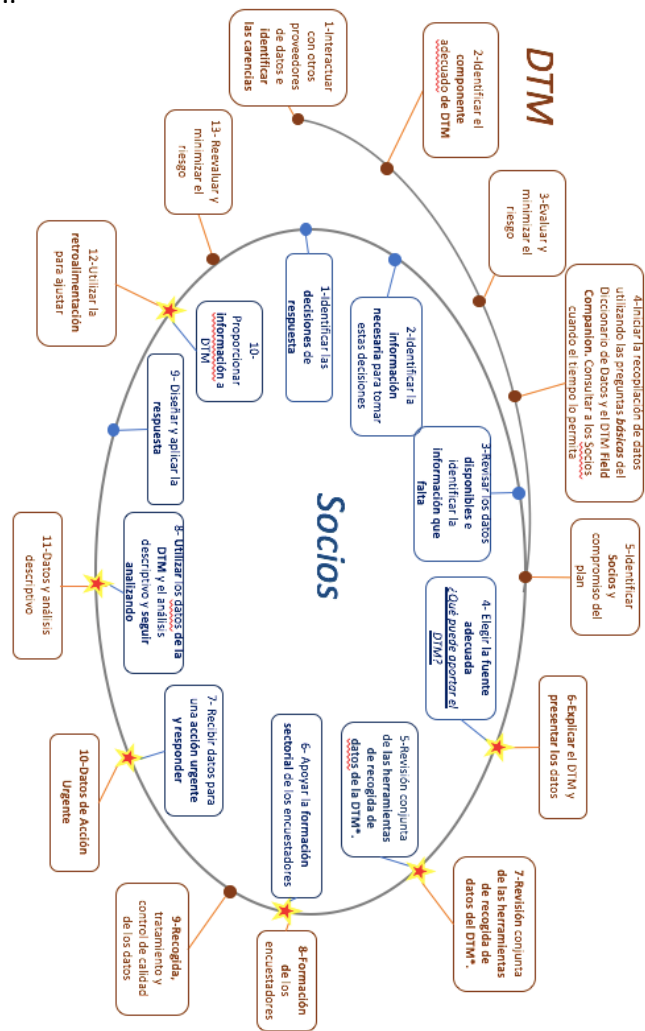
DTM

1-Interactuar con otros proveedores de datos e identificar las carencias

2-Identificar el componente adecuado de DTM

3-Evaluar y minimizar el riesgo

4-Iniciar la recopilación de datos utilizando las preguntas básicas del Diccionario de Datos y el DTM Field Companion. Consultar a los Socios cuando el tiempo lo permita

5-Identificar Socios y compromiso del plan

6-Explicar el DTM y presentar los datos

7-Revisión conjunta de las herramientas de recogida de datos del DTM*.

8-Formación de los encuestadores

9-Recogida, tratamiento y control de calidad de los datos

10-Datos de Acción Urgente

11-Datos y análisis descriptivo

12-Utilizar la retroalimentación para ajustar

13- Reevaluar y minimizar el riesgo

Socios

1-Identificar las decisiones de respuesta

2-Identificar la información necesaria para tomar estas decisiones

3-Revisar los datos disponibles e identificar la información que falta

4- Elegir la fuente adecuada ¿Qué puede aportar el DTM?

5-Revisión conjunta de las herramientas de recogida de datos de la DTM*.

6- Apoyar la formación sectorial de los encuestadores

7- Recibir datos para una acción urgente y responder

8- Utilizar los datos de la DTM y el análisis descriptivo y seguir analizando

9- Diseñar y aplicar la respuesta

10- Proporcionar información a DTM